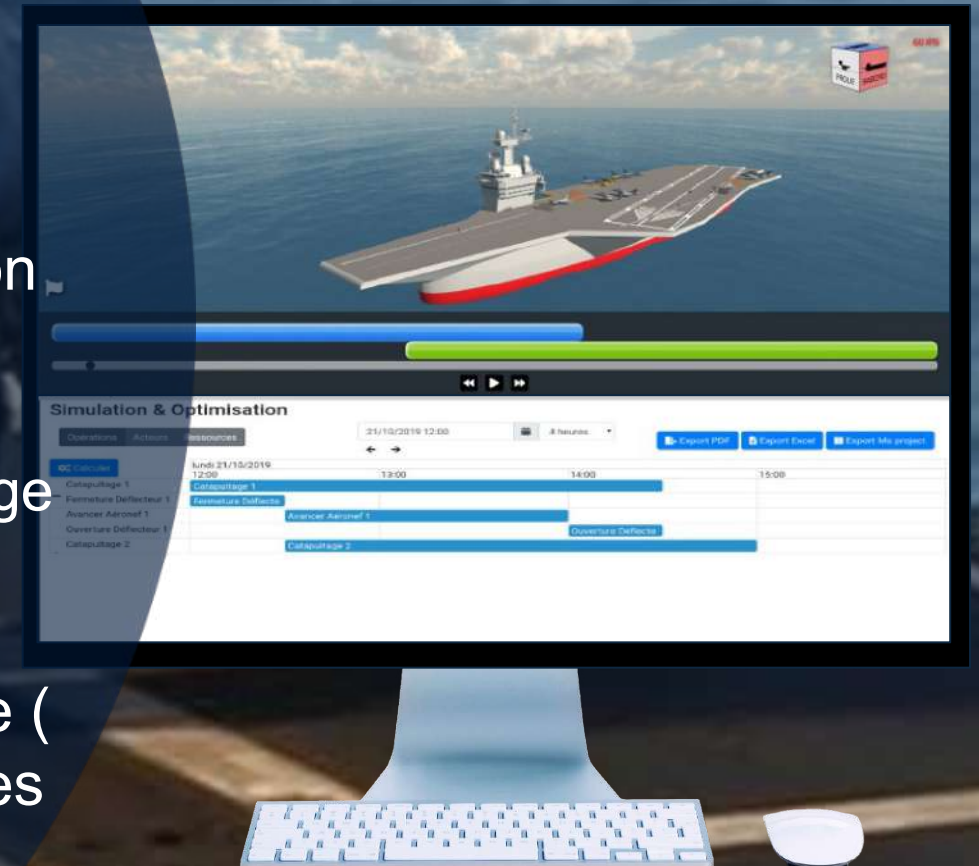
on

ge

e (
es

Simulation & Optimisation

Operations Acteurs Ressources

21/10/2019 12:00

4 heures

Export PDF Export Excel Export Ms project

Calculer

lundi 21/10/2019
12:00 13:00 14:00 15:00

Catapultage 1
Fermeture Déflecteur 1
Avancer Aéronef 1
Ouverture Déflecteur 1
Catapultage 2

Catapultage 1
Fermeture Déflecte
Avancer Aéronef 1
Ouverture Déflecte
Catapultage 2